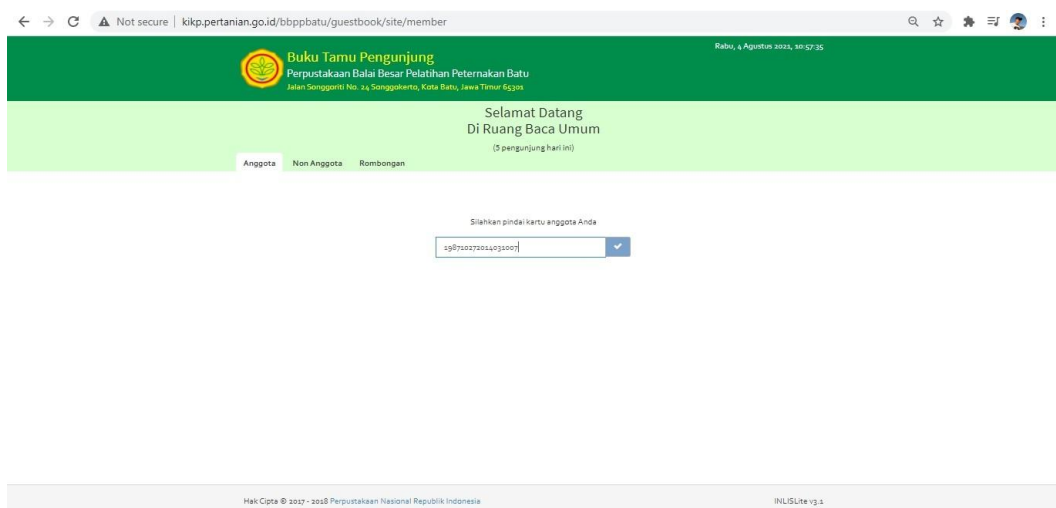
Not secure | kikp.pertanian.go.id/bbppbatu/guestbook/site/member

Buku Tamu Pengunjung
Perpustakaan Balai Besar Pelatihan Peternakan Batu
Jalan Songgoriti No. 24 Songgokerto, Kota Batu, Jawa Timur 65301

Rabu, 4 Agustus 2021, 10:57:35

Selamat Datang
Di Ruang Baca Umum
(5 pengunjung hari ini)

Anggota Non Anggota Rombongan

Silahkan pindai kartu anggota Anda

198710272014031007

Hak Cipta © 2017 - 2018 Perpustakaan Nasional Republik Indonesia

INLISLite v3.1